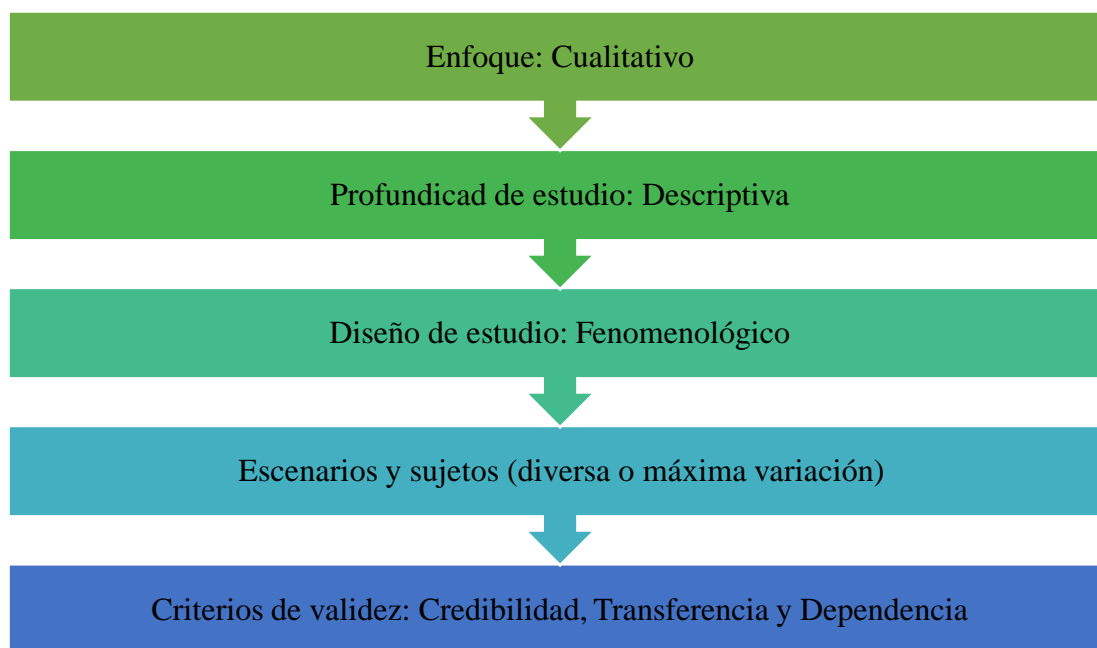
Enfoque: Cualitativo

Profundicad de estudio: Descriptiva

Diseño de estudio: Fenomenológico

Escenarios y sujetos (diversa o máxima variación)

Criterios de validez: Credibilidad, Transferencia y Dependencia